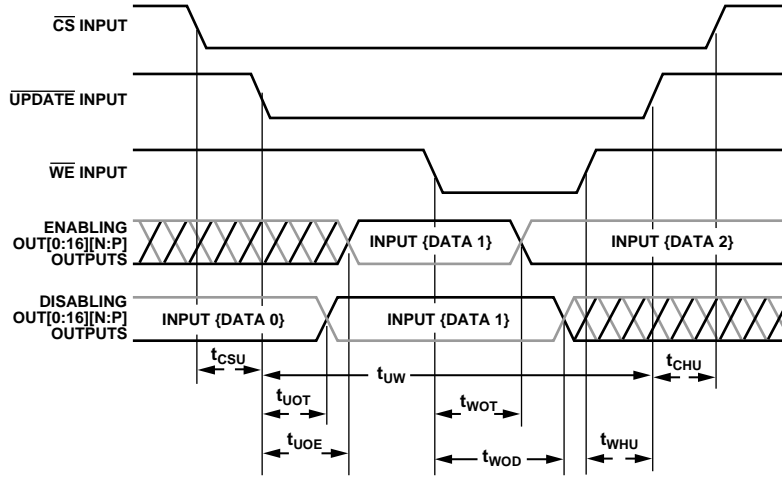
$\overline{CS}$ INPUT

$\overline{UPDATE}$ INPUT

$\overline{WE}$ INPUT

ENABLING OUT[0:16][N:P] OUTPUTS

INPUT {DATA 1}

INPUT {DATA 2}

DISABLING OUT[0:16][N:P] OUTPUTS

INPUT {DATA 0}

INPUT {DATA 1}

$t_{CSU}$

$t_{UW}$

$t_{CHU}$

$t_{UOT}$

$t_{WOT}$

$t_{UOE}$

$t_{WHU}$

$t_{WOD}$